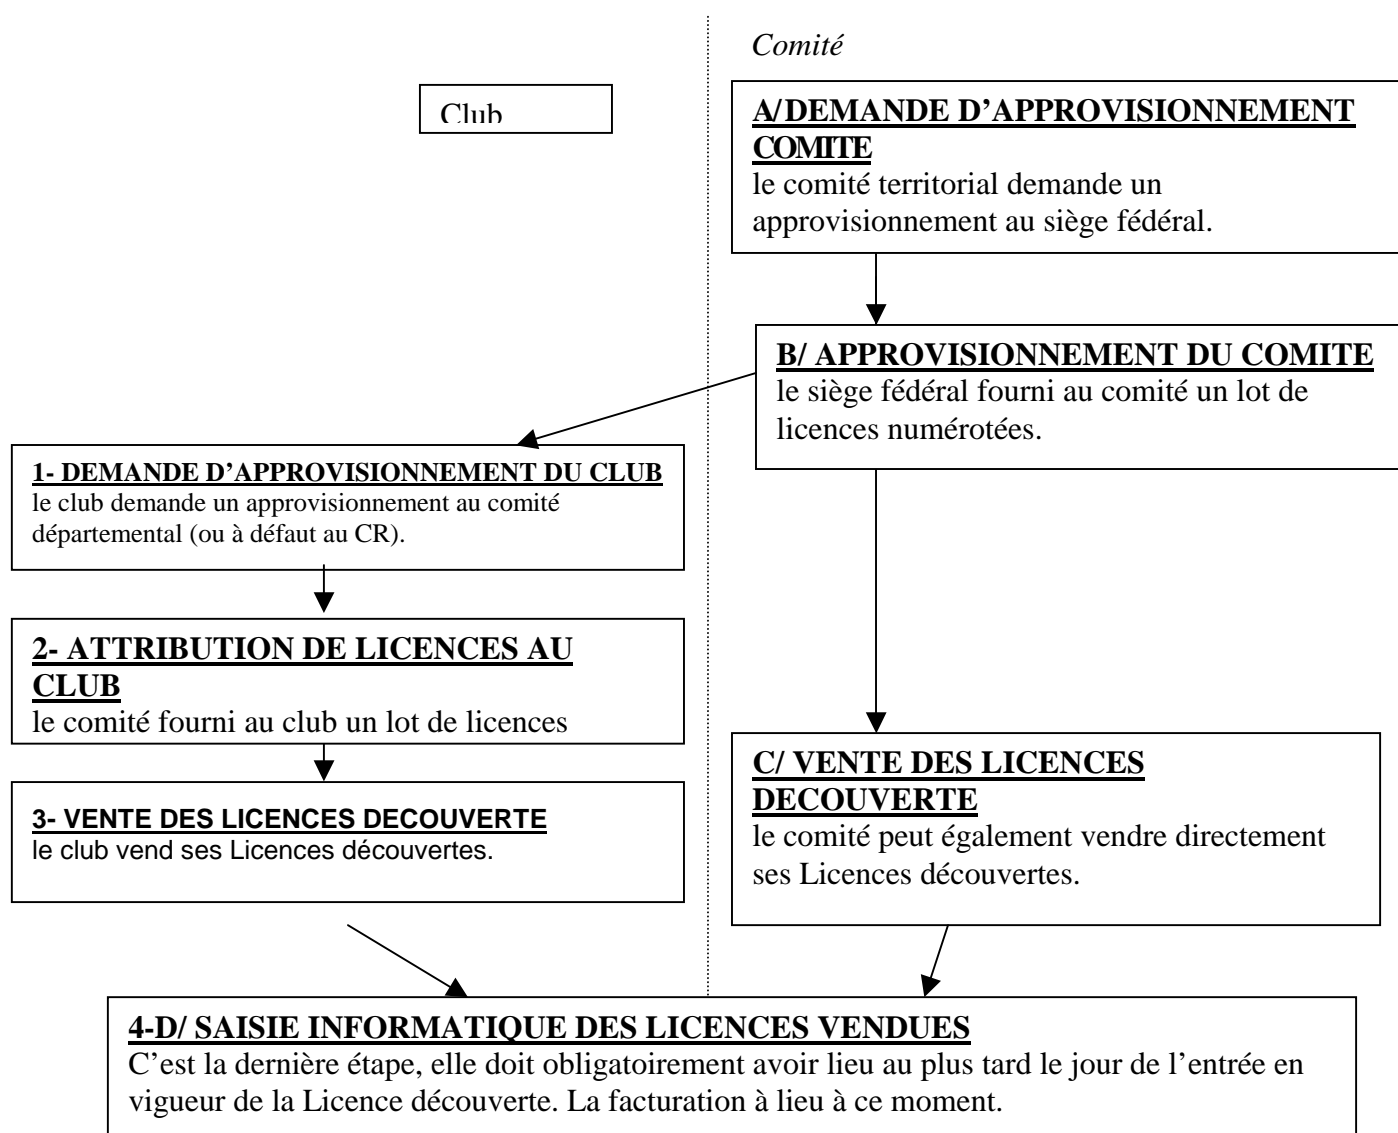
Club

Comité

A/DEMANDE D'APPROVISIONNEMENT COMITE
le comité territorial demande un approvisionnement au siège fédéral.

B/ APPROVISIONNEMENT DU COMITE
le siège fédéral fourni au comité un lot de licences numérotées.

1- DEMANDE D'APPROVISIONNEMENT DU CLUB
le club demande un approvisionnement au comité départemental (ou à défaut au CR).

2- ATTRIBUTION DE LICENCES AU CLUB
le comité fourni au club un lot de licences

3- VENTE DES LICENCES DECOUVERTE
le club vend ses Licences découvertes.

C/ VENTE DES LICENCES DECOUVERTE
le comité peut également vendre directement ses Licences découvertes.

4-D/ SAISIE INFORMATIQUE DES LICENCES VENDUES
C'est la dernière étape, elle doit obligatoirement avoir lieu au plus tard le jour de l'entrée en vigueur de la Licence découverte. La facturation à lieu à ce moment.